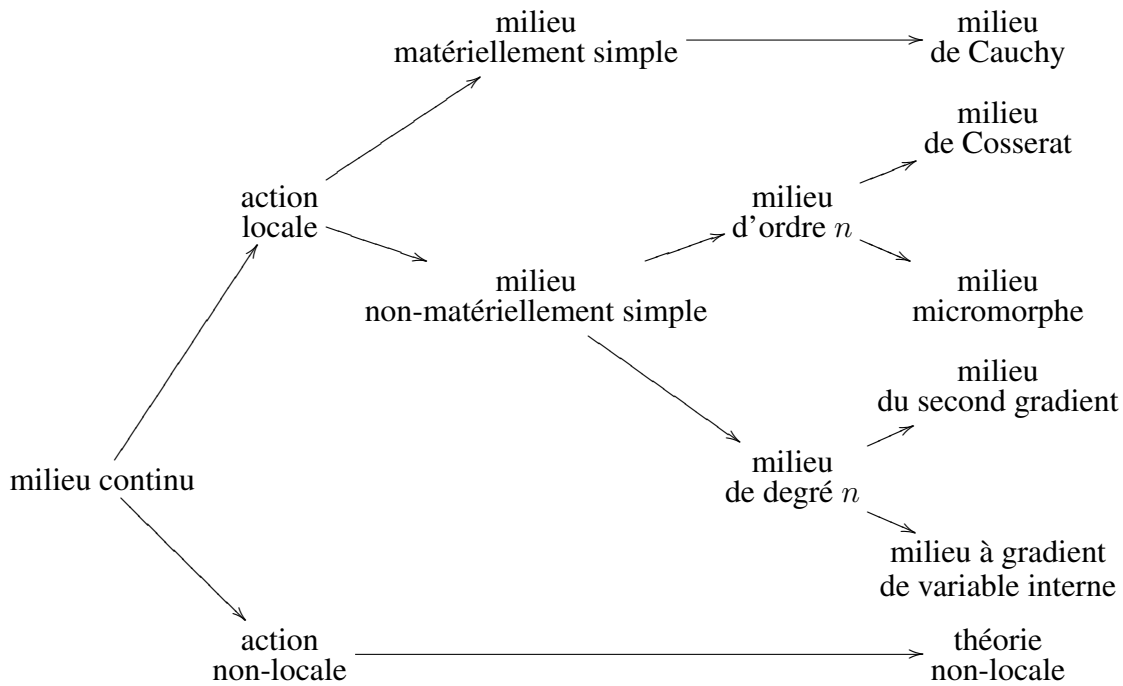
milieu continu

action
locale

action
non-locale

milieu
matériellement simple

milieu
non-matériellement simple

milieu
de Cauchy

milieu
d'ordre $n$

milieu
de degré $n$

milieu
de Cosserat

milieu
micromorphe

milieu
du second gradient

milieu à gradient
de variable interne

théorie
non-locale